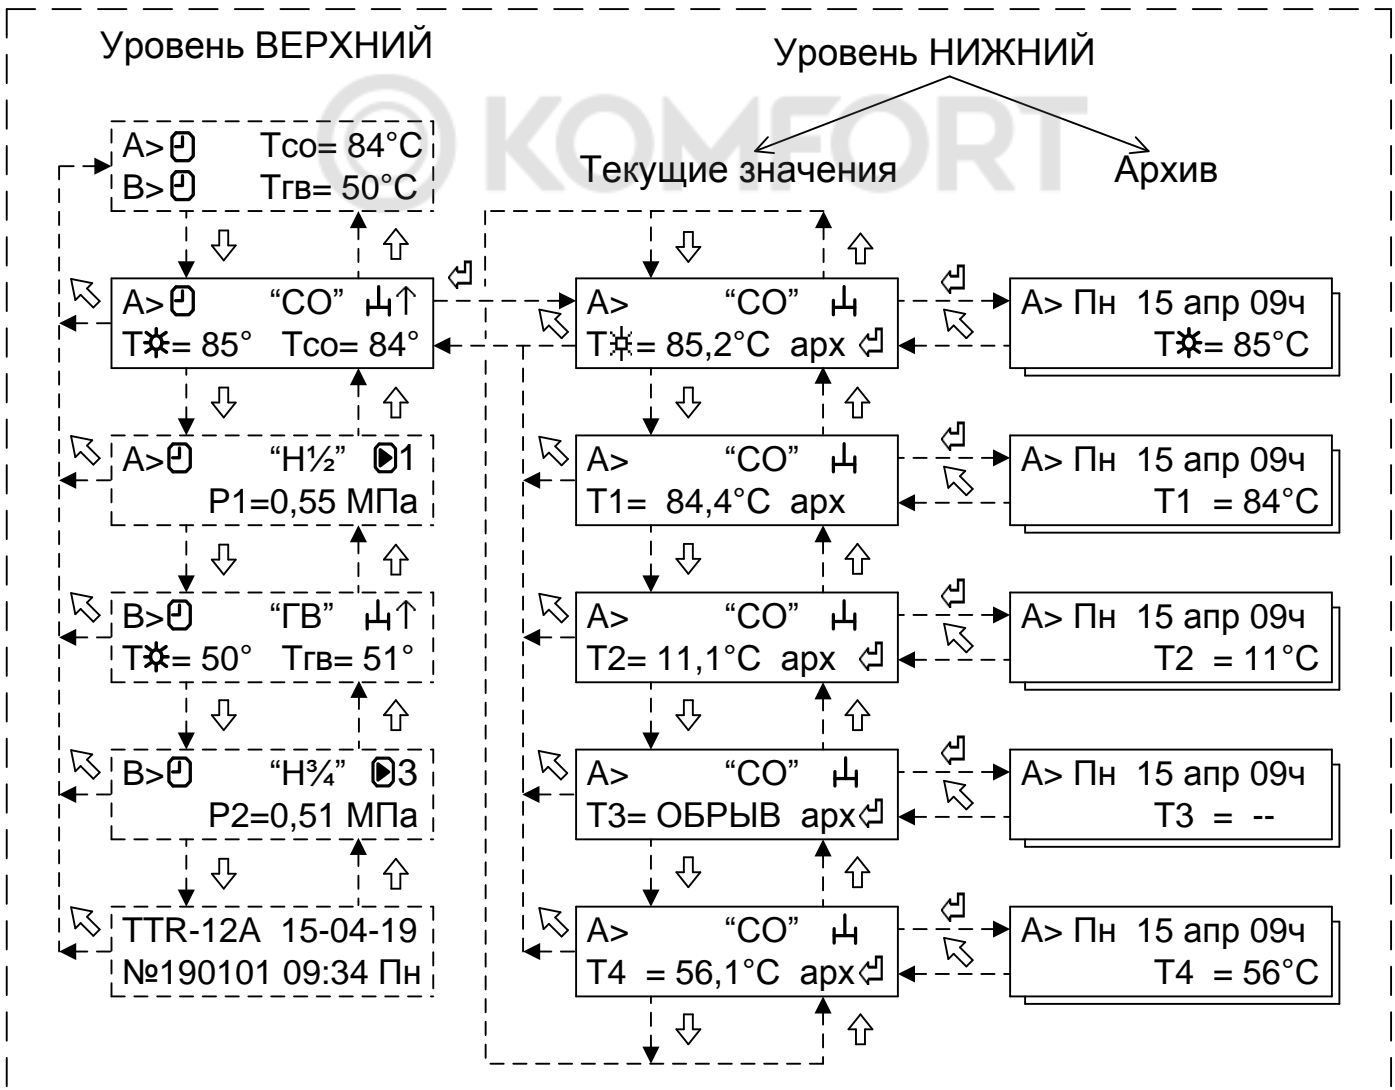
Уровень ВЕРХНИЙ

Уровень НИЖНИЙ

Текущие значения

Архив

A>⏲ Тсо= 84°C
B>⏲ Тгв= 50°C

A>⏲ "СО" ⏉↑
Т☀= 85° Тсо= 84°

A>⏲ "Н½" ◗1
P1=0,55 МПа

B>⏲ "ГВ" ⏉↑
Т☀= 50° Тгв= 51°

B>⏲ "Н¾" ◗3
P2=0,51 МПа

TTR-12A 15-04-19
№190101 09:34 Пн

A> "СО" ⏉
Т☀= 85,2°C арх ⏎

A> "СО" ⏉
T1= 84,4°C арх

A> "СО" ⏉
T2= 11,1°C арх ⏎

A> "СО" ⏉
T3= ОБРЫВ арх⏎

A> "СО" ⏉
T4 = 56,1°C арх⏎

A> Пн 15 апр 09ч
Т☀= 85°C

A> Пн 15 апр 09ч
T1 = 84°C

A> Пн 15 апр 09ч
T2 = 11°C

A> Пн 15 апр 09ч
T3 = --

A> Пн 15 апр 09ч
T4 = 56°C

© KOMFORT